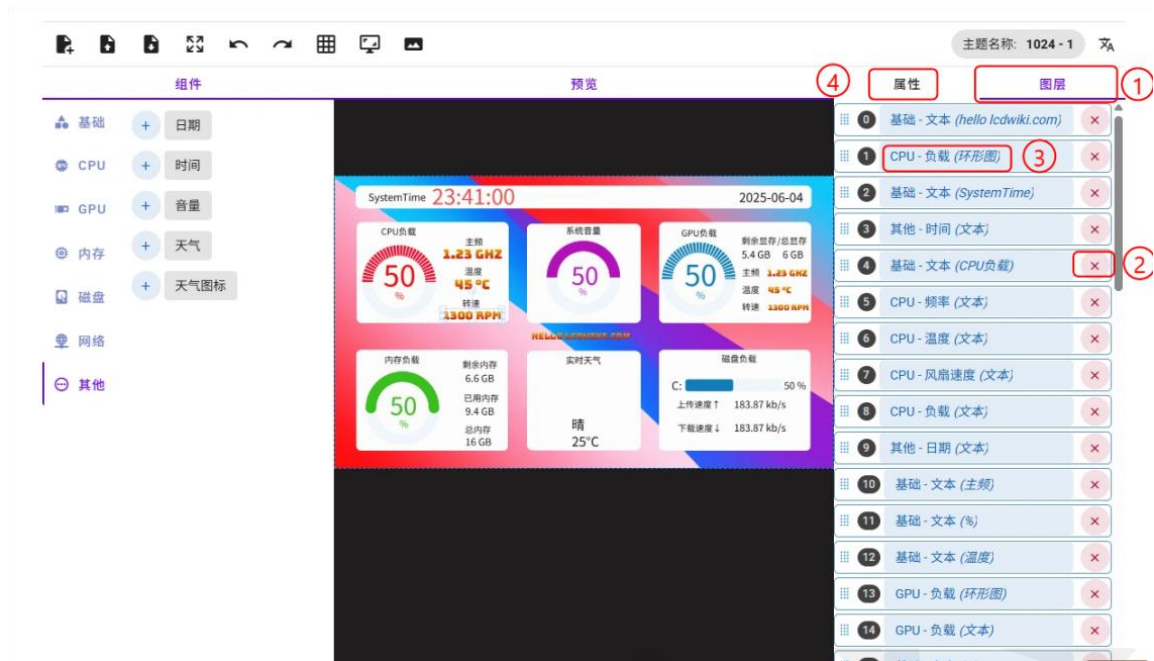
主题名称: 1024 - 1

组件

预览

④ 属性

图层 ①

基础

CPU

GPU

内存

磁盘

网络

其他

+ 日期

+ 时间

+ 音量

+ 天气

+ 天气图标

SystemTime 23:41:00 2025-06-04

CPU负载
50
%
主频
1.23 GHZ
温度
45 °C
转速
1300 RPM

系统音量
50
%

GPU负载
50
%
剩余显存/总显存
5.4 GB 6 GB
主频 1.23 GHZ
温度 45 °C
转速 1300 RPM

HELLO LCDWIKI.COM

内存负载
50
%
剩余内存
6.6 GB
已用内存
9.4 GB
总内存
16 GB

实时天气
晴
25°C

磁盘负载
C: 50 %
上传速度↑ 183.87 kb/s
下载速度↓ 183.87 kb/s

0 基础 - 文本 (hello lcdwiki.com) ×
1 CPU - 负载 (环形图) ③ ×
2 基础 - 文本 (SystemTime) ×
3 其他 - 时间 (文本) ×
4 基础 - 文本 (CPU负载) × ②
5 CPU - 频率 (文本) ×
6 CPU - 温度 (文本) ×
7 CPU - 风扇速度 (文本) ×
8 CPU - 负载 (文本) ×
9 其他 - 日期 (文本) ×
10 基础 - 文本 (主频) ×
11 基础 - 文本 (%) ×
12 基础 - 文本 (温度) ×
13 GPU - 负载 (环形图) ×
14 GPU - 负载 (文本) ×